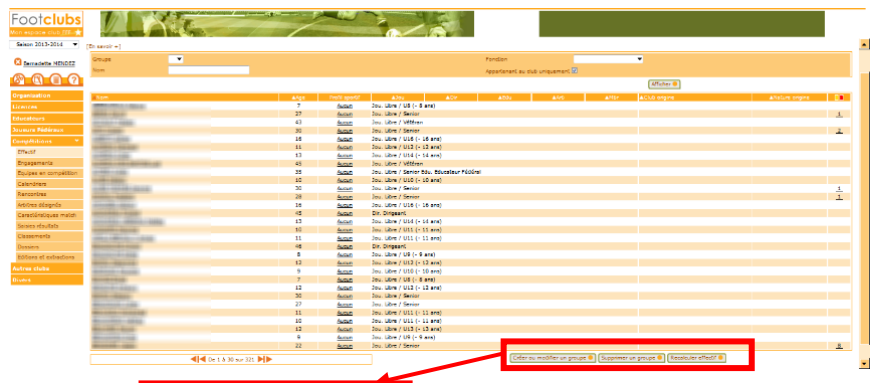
Footclubs
Mon espace club

Saison 2013-2014

[En savoir +]

Bernadette MENDEZ

Organisation
Licences
Educateurs
Joueurs Fédéraux
Compétitions
Effectif
Engagements
Equipes en compétition
Calendriers
Rencontres
Arbitres désignés
Caractéristiques match
Saisies résultats
Classements
Dossiers
Editions et extractions
Autres clubs
Droits

Groupe
Nom
Fonction
Appartenant au club uniquement
Afficher

| Nom | Age | Profil sportif | Pos | | | | | | Club origine | | Nature origine | |
|---|---|---|---|---|---|---|---|---|---|---|---|---|
| | 7 | Aucun | Jou. Libre / U8 (- 8 ans) | | | | | | | | | |
| | 27 | Aucun | Jou. Libre / Senior | | | | | | | | | |
| | 43 | Aucun | Jou. Libre / Vétéran | | | | | | | | | |
| | 30 | Aucun | Jou. Libre / Senior | | | | | | | | | |
| | 16 | Aucun | Jou. Libre / U16 (- 16 ans) | | | | | | | | | |
| | 11 | Aucun | Jou. Libre / U13 (- 13 ans) | | | | | | | | | |
| | 13 | Aucun | Jou. Libre / U14 (- 14 ans) | | | | | | | | | |
| | 45 | Aucun | Jou. Libre / Vétéran | | | | | | | | | |
| | 35 | Aucun | Jou. Libre / Senior Edu. Educateur Fédéral | | | | | | | | | |
| | 10 | Aucun | Jou. Libre / U10 (- 10 ans) | | | | | | | | | |
| | 30 | Aucun | Jou. Libre / Senior | | | | | | | | | |
| | 28 | Aucun | Jou. Libre / Senior | | | | | | | | | |
| | 16 | Aucun | Jou. Libre / U16 (- 16 ans) | | | | | | | | | |
| | 45 | Aucun | Dir. Dirigeant | | | | | | | | | |
| | 13 | Aucun | Jou. Libre / U14 (- 14 ans) | | | | | | | | | |
| | 10 | Aucun | Jou. Libre / U11 (- 11 ans) | | | | | | | | | |
| | 11 | Aucun | Jou. Libre / U11 (- 11 ans) | | | | | | | | | |
| | 48 | Aucun | Dir. Dirigeant | | | | | | | | | |
| | 8 | Aucun | Jou. Libre / U9 (- 9 ans) | | | | | | | | | |
| | 12 | Aucun | Jou. Libre / U13 (- 13 ans) | | | | | | | | | |
| | 9 | Aucun | Jou. Libre / U10 (- 10 ans) | | | | | | | | | |
| | 7 | Aucun | Jou. Libre / U8 (- 8 ans) | | | | | | | | | |
| | 12 | Aucun | Jou. Libre / U13 (- 13 ans) | | | | | | | | | |
| | 30 | Aucun | Jou. Libre / Senior | | | | | | | | | |
| | 27 | Aucun | Jou. Libre / Senior | | | | | | | | | |
| | 11 | Aucun | Jou. Libre / U11 (- 11 ans) | | | | | | | | | |
| | 10 | Aucun | Jou. Libre / U11 (- 11 ans) | | | | | | | | | |
| | 12 | Aucun | Jou. Libre / U13 (- 13 ans) | | | | | | | | | |
| | 8 | Aucun | Jou. Libre / U9 (- 9 ans) | | | | | | | | | |
| | 22 | Aucun | Jou. Libre / Senior | | | | | | | | | |

De 1 à 30 sur 321

Créer ou modifier un groupe
Supprimer un groupe
Recalculer effectif